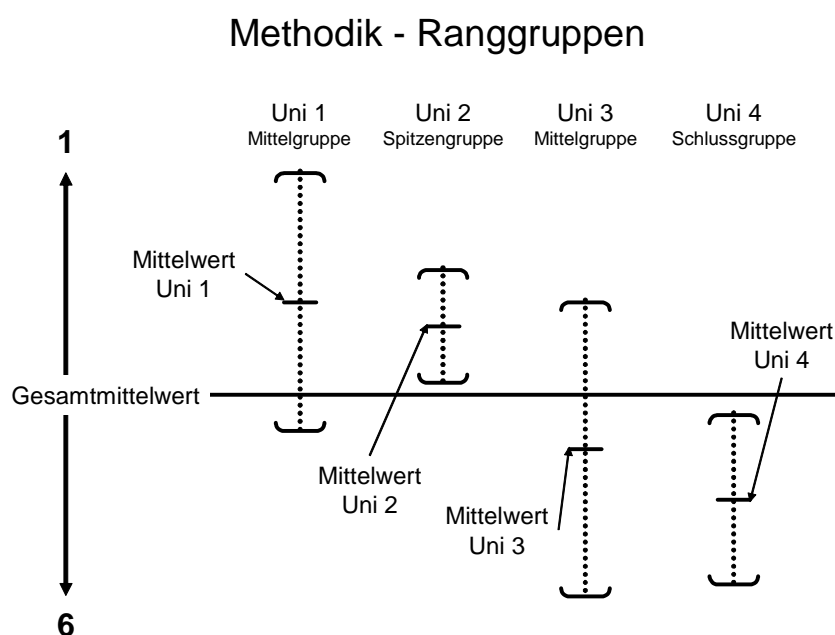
Methodik - Ranggruppen

Uni 1
Mittelgruppe

Uni 2
Spitzengruppe

Uni 3
Mittelgruppe

Uni 4
Schlussgruppe

1

Mittelwert Uni 1

Mittelwert Uni 4

Gesamtmittelwert

Mittelwert Uni 2

Mittelwert Uni 3

6